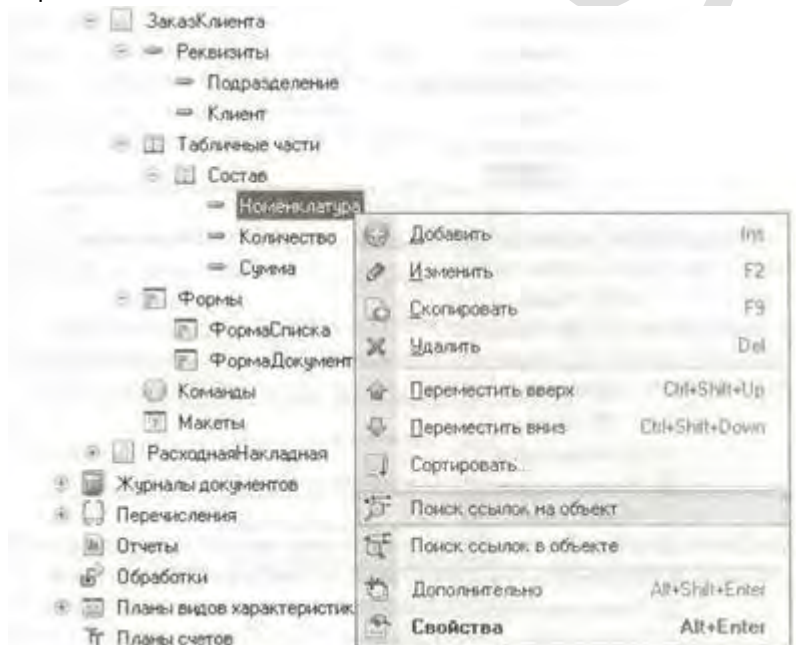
ЗаказКлиента
Реквизиты
Подразделение
Клиент
Табличные части
Состав
Номенклатура
Количество
Сумма
Формы
ФормаСписка
ФормаДокумент
Команды
Макеты
РасходнаяНакладная
Журналы документов
Перечисления
Отчеты
Обработки
Планы видов характеристик
Планы счетов

Добавить Ins
Изменить F2
Скопировать F9
Удалить Del
Переместить вверх Ctrl+Shift+Up
Переместить вниз Ctrl+Shift+Down
Сортировать...
Поиск ссылок на объект
Поиск ссылок в объекте
Дополнительно Alt+Shift+Enter
Свойства Alt+Enter